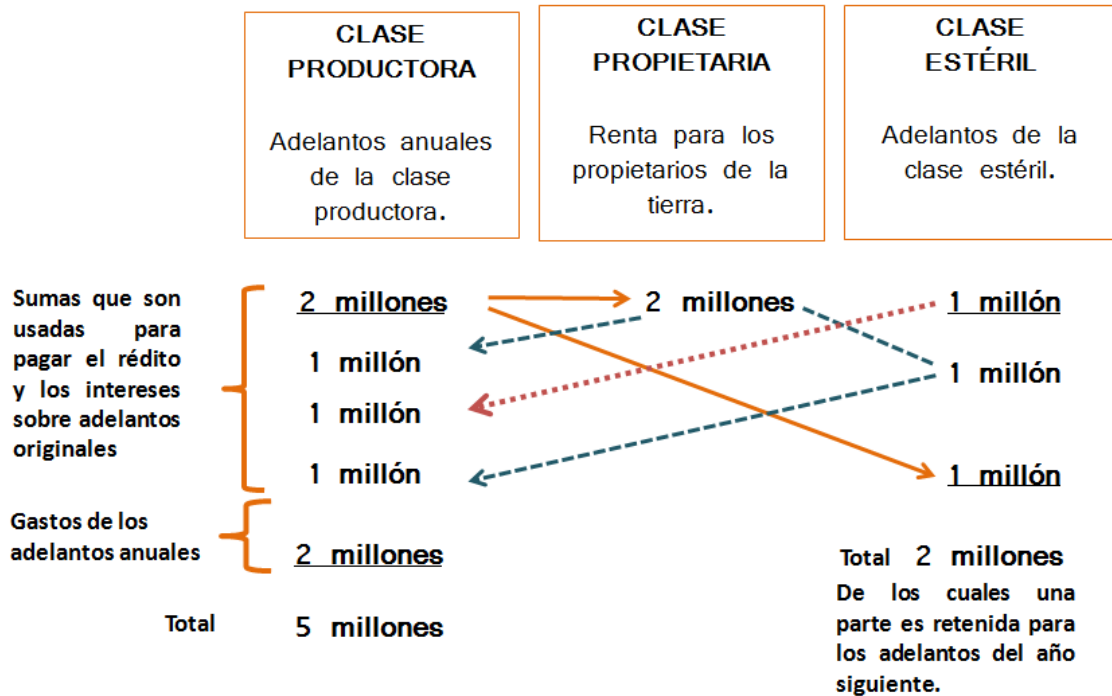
CLASE PRODUCTORA

Adelantos anuales de la clase productora.

CLASE PROPIETARIA

Renta para los propietarios de la tierra.

CLASE ESTÉRIL

Adelantos de la clase estéril.

Sumas que son usadas para pagar el rédito y los intereses sobre adelantos originales

2 millones

2 millones

1 millón

1 millón

1 millón

1 millón

1 millón

1 millón

Gastos de los adelantos anuales

2 millones

Total 2 millones

De los cuales una parte es retenida para los adelantos del año siguiente.

Total

5 millones